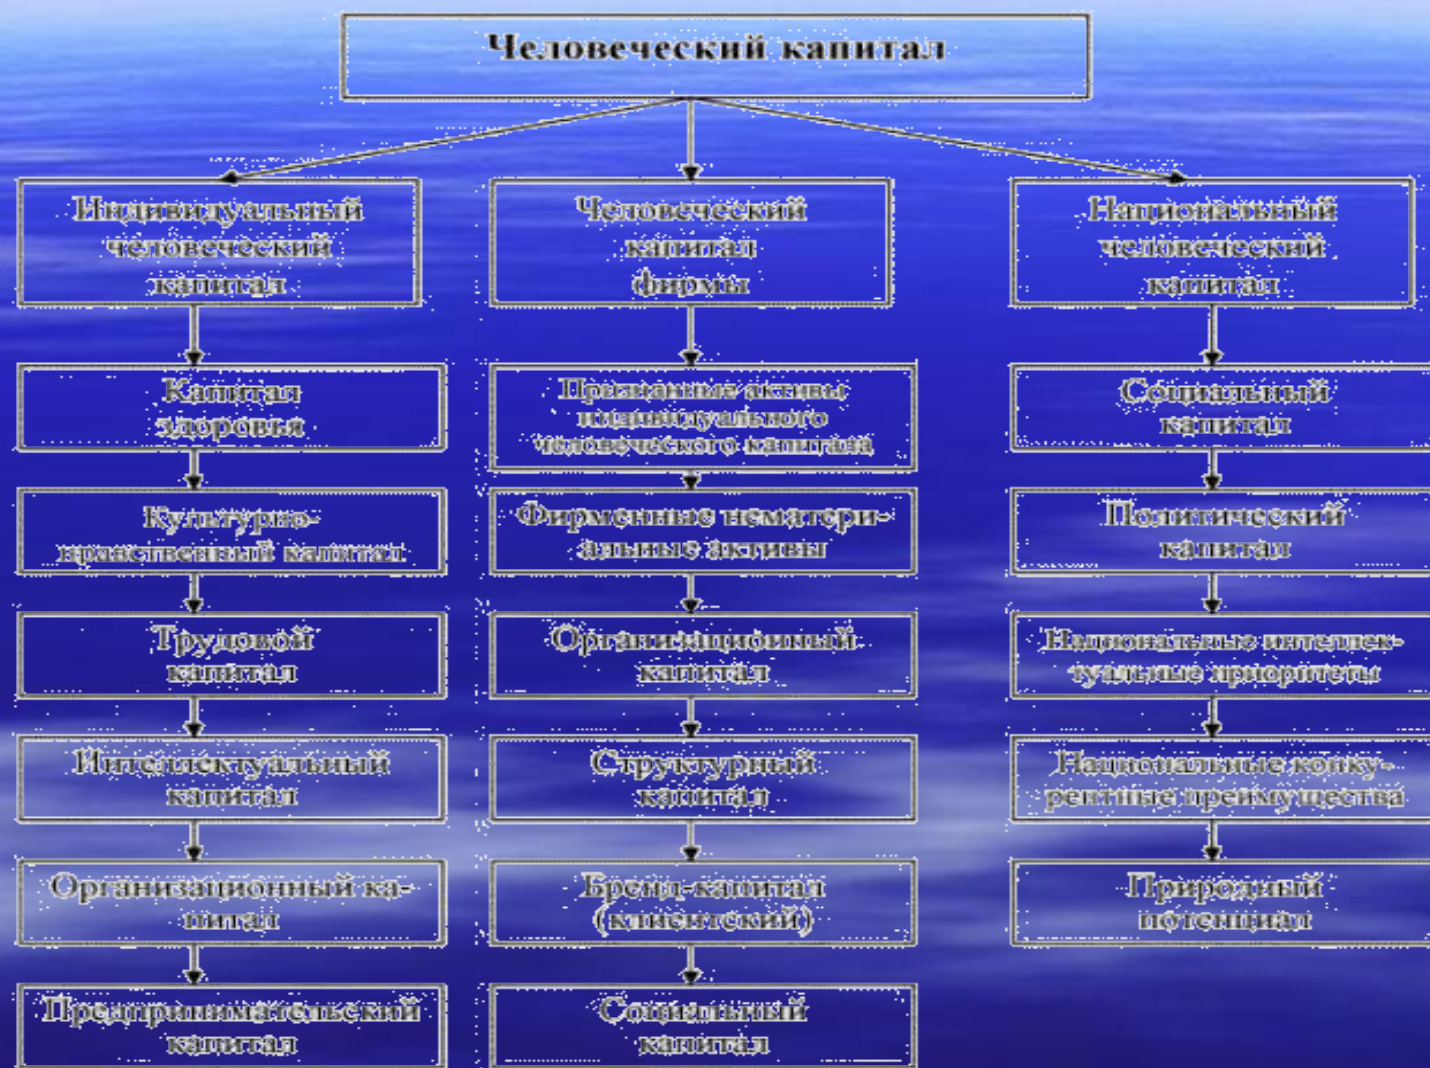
Человеческий капитал

Индивидуальный человеческий капитал

Капитал здоровья

Культурно-нравственный капитал

Трудовой капитал

Интеллектуальный капитал

Организационный капитал

Предпринимательский капитал

Человеческий капитал фирмы

Признанные активы индивидуального человеческого капитала

Фирменные нематериальные активы

Организационный капитал

Структурный капитал

Бренд-капитал (клиентский)

Социальный капитал

Национальный человеческий капитал

Социальный капитал

Политический капитал

Национальные интеллектуальные приоритеты

Национальные конкурентные преимущества

Природный потенциал